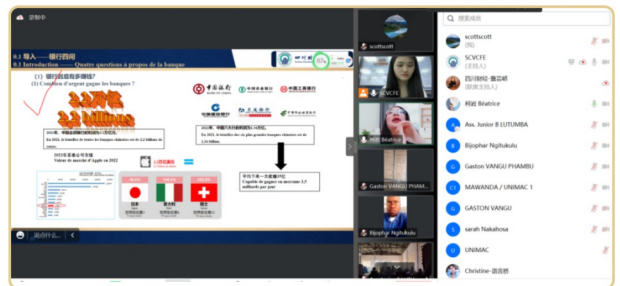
录制中

0.1 导入——银行四问
0.1 Introduction —— Quatre questions à propos de la banque

(1) 银行到底有多赚钱?
(1) Combien d'argent gagne les banques ?

2.2万亿
2.2 billions

2022年，中国全部银行净利润2.2万亿元
En 2022, le bénéfice de toutes les banques chinoises est de 2,2 billions de yuans.

2022年，中国六大行利润超过1.2万亿元
En 2022, le bénéfice des six plus grandes banques chinoises est de 1,24 billions.

2022苹果公司市值
Valeur du marché d'Apple en 2022

2.2万亿

平均下来一天盈利约35亿
L'équilibre de gagner est environ 3,5 milliards par jour

日本
意大利
瑞士

说点什么...

scottscott
SCVCFE
Béatrice
Gaston VANGU PHAM...
Bijophar Ngitukulu

搜索成员
scottscott
(我)
SCVCFE
(主持人)
四川财经-聂芯昭
(联席主持人)
柯妮 Béatrice
Ass. Junior B LUTUMBA
Bijophar Ngitukulu
Gaston VANGU PHAMBU
MAWANDA / UNIMAC 1
GASTON VANGU
sarah Nakahosa
UNIMAC
Christine-游添慧